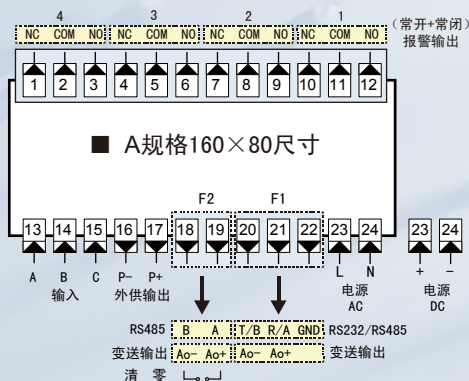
4 3 2 1
NC COM NO NC COM NO NC COM NO NC COM NO
(常开+常闭) 报警输出
1 2 3 4 5 6 7 8 9 10 11 12

■ A规格160×80尺寸

F2 F1
13 14 15 16 17 18 19 20 21 22 23 24 23 24
A B C P- P+
输入 外供输出
L N
电源 AC
+ -
电源 DC

RS485 B A T/B R/A GND RS232/RS485
变送输出 Ao- Ao+ Ao- Ao+ 变送输出
清 零